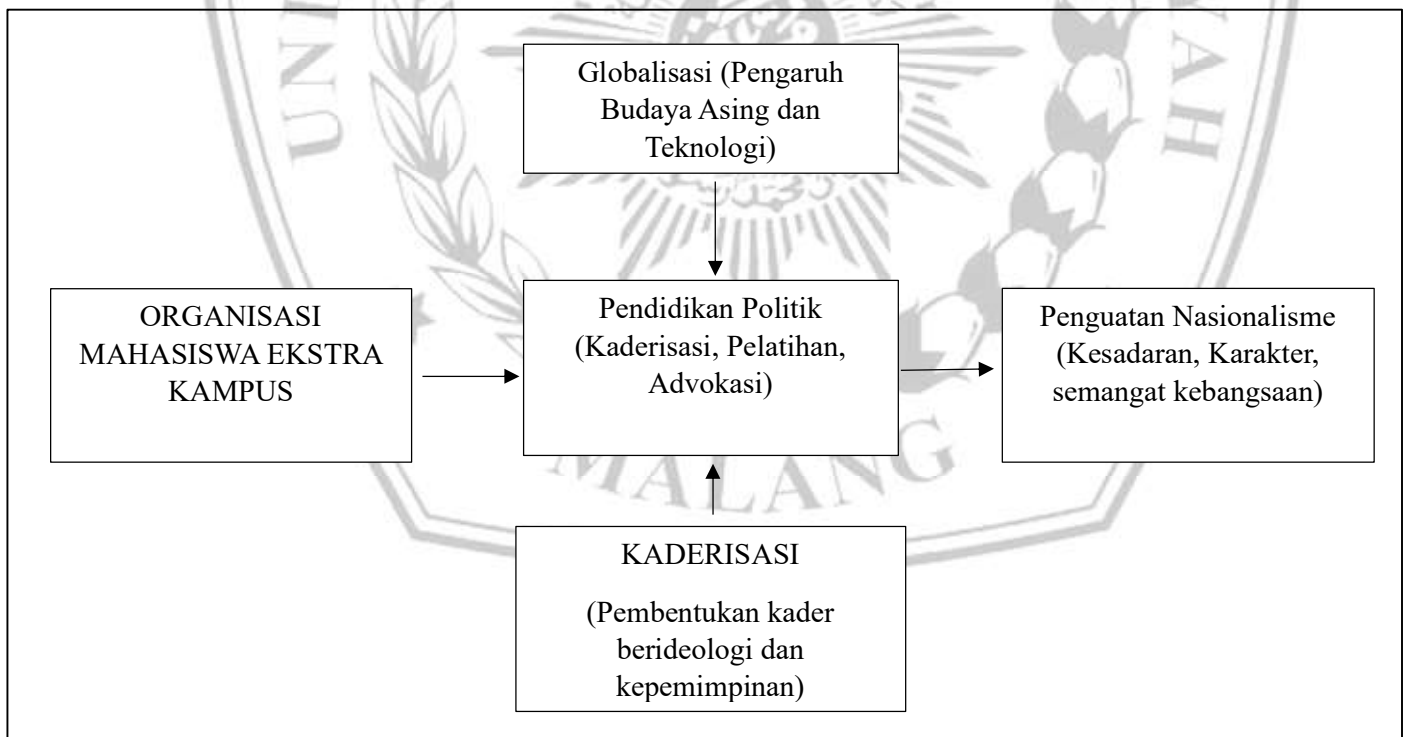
Globalisasi (Pengaruh Budaya Asing dan Teknologi)

ORGANISASI MAHASISWA EKSTRA KAMPUS

Pendidikan Politik (Kaderisasi, Pelatihan, Advokasi)

Penguatan Nasionalisme (Kesadaran, Karakter, semangat kebangsaan)

KADERISASI

(Pembentukan kader berideologi dan kepemimpinan)

MALANG